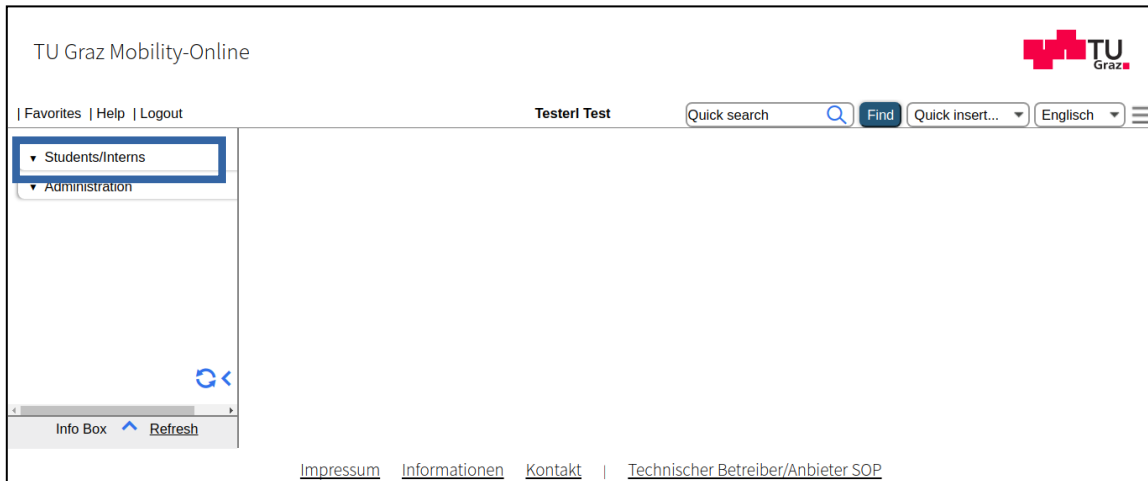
TU Graz Mobility-Online

TU Graz

| Favorites | Help | Logout

Testerl Test

Quick search

Find

Quick insert...

Englisch

▼ Students/Interns

▼ Administration

Info Box

Refresh

Impressum Informationen Kontakt | Technischer Betreiber/Anbieter SOP